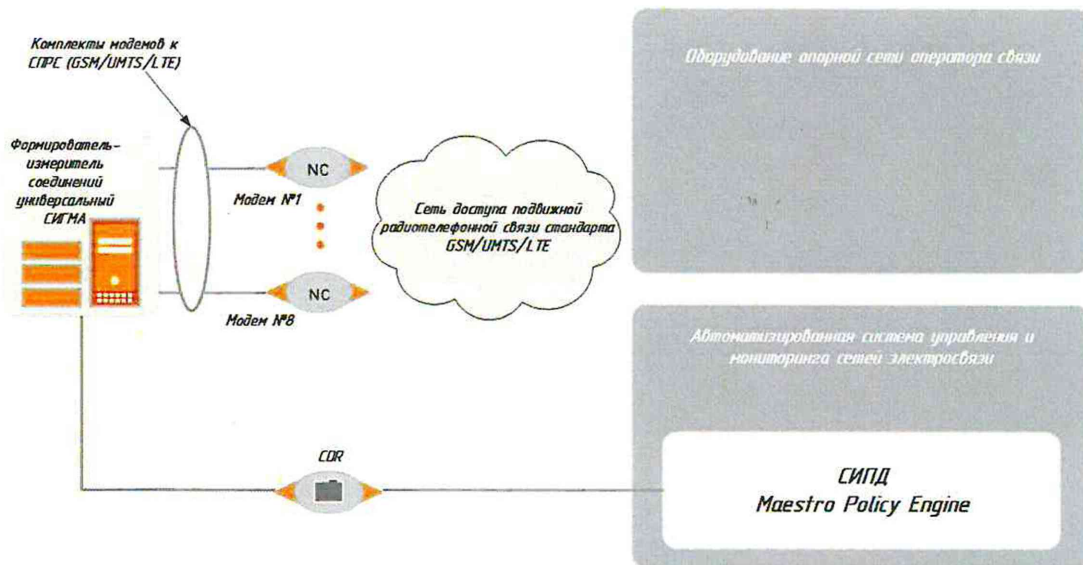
Комплекты модемов к СПРС (GSM/UMTS/LTE)

Оборудование опорной сети оператора связи

Формирователь-измеритель соединений универсальный СИГМА

NC

Модем №1

Сеть доступа подвижной радиотелефонной связи стандарта GSM/UMTS/LTE

NC

Модем №8

Автоматизированная система управления и мониторинга сетей электросвязи

CDR

СИПД
Maestro Policy Engine